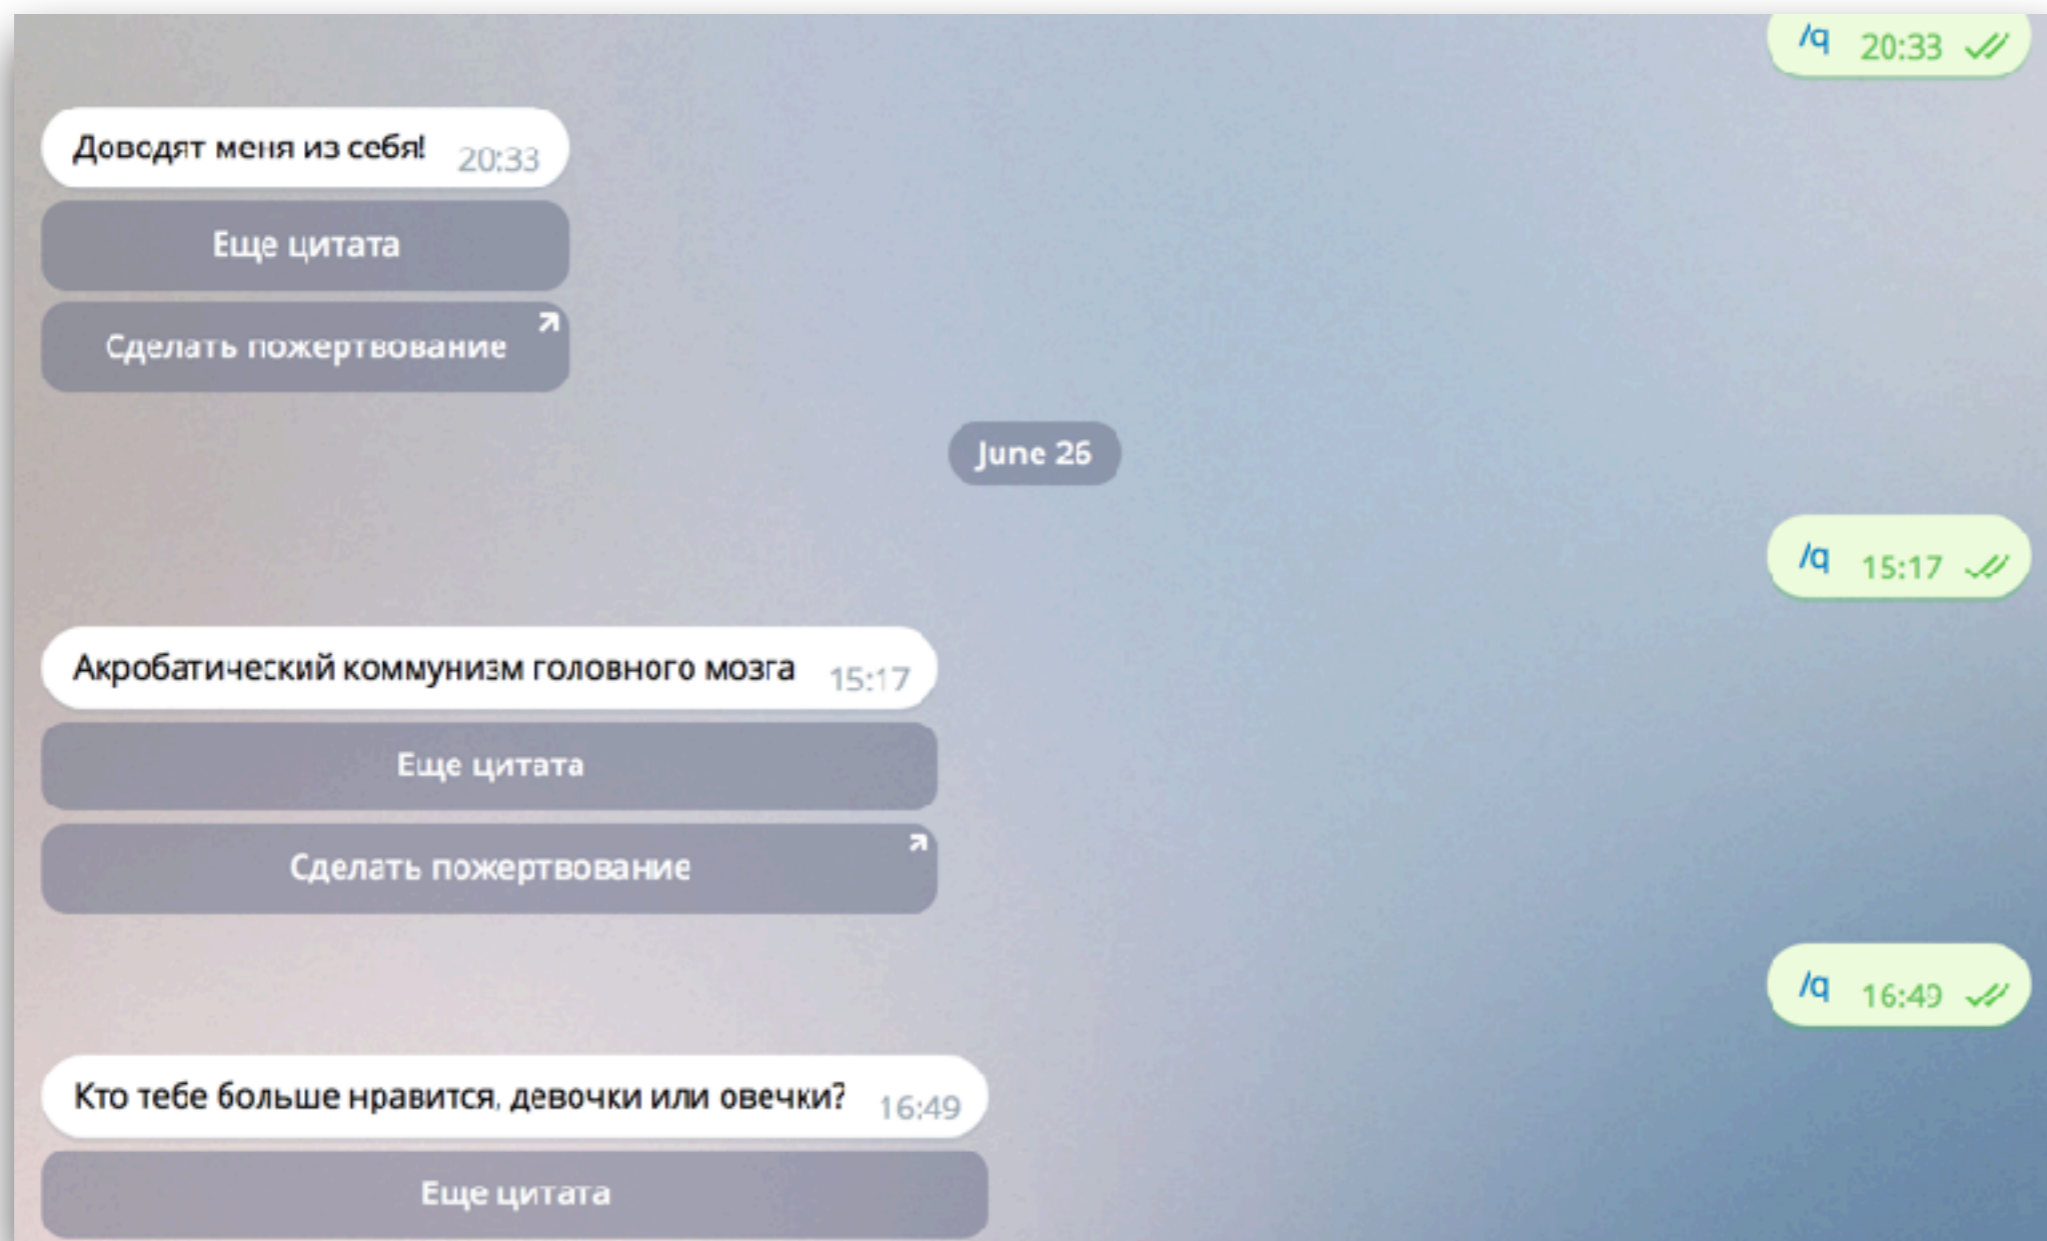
/q 20:33

Доводят меня из себя! 20:33

Еще цитата

Сделать пожертвование

June 26

/q 15:17

Акробатический коммунизм головного мозга 15:17

Еще цитата

Сделать пожертвование

/q 16:49

Кто тебе больше нравится, девочки или овечки? 16:49

Еще цитата